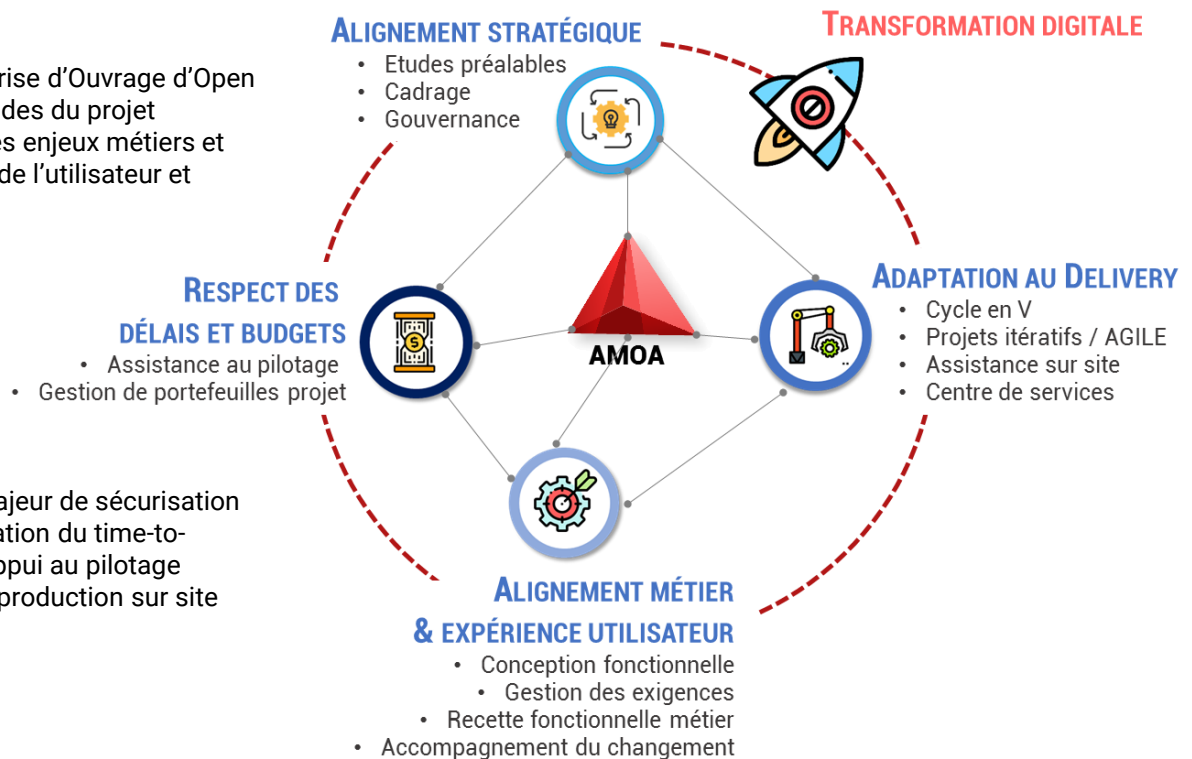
rise d'Ouvrage d'Open
des du projet
es enjeux métiers et
de l'utilisateur et

ALIGNEMENT STRATÉGIQUE
• Etudes préalables
• Cadrage
• Gouvernance

TRANSFORMATION DIGITALE

RESPECT DES
DÉLAIS ET BUDGETS
• Assistance au pilotage
• Gestion de portefeuilles projet

AMOA

ADAPTATION AU DELIVERY
• Cycle en V
• Projets itératifs / AGILE
• Assistance sur site
• Centre de services

ajeur de sécurisation
ation du time-to-
pui au pilotage
production sur site

ALIGNEMENT MÉTIER
& EXPÉRIENCE UTILISATEUR
• Conception fonctionnelle
• Gestion des exigences
• Recette fonctionnelle métier
• Accompagnement du changement